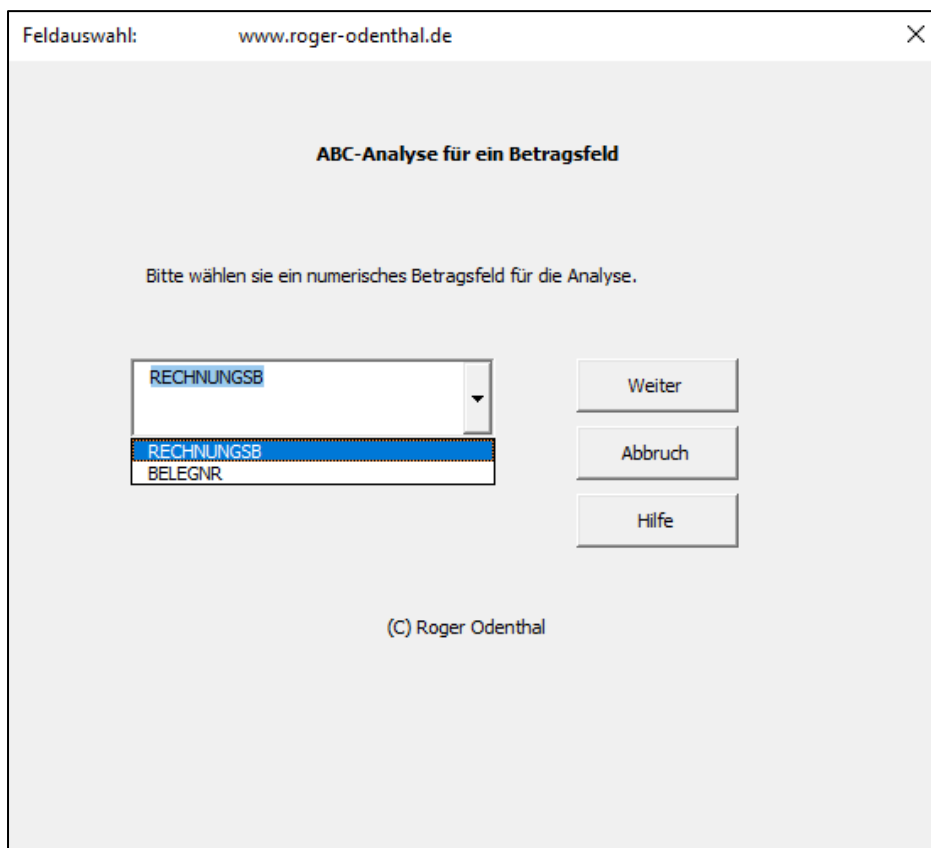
Feldauswahl: www.roger-odenthal.de

ABC-Analyse für ein Betragsfeld

Bitte wählen sie ein numerisches Betragsfeld für die Analyse.

RECHNUNGSB

RECHNUNGSB
BELEGNR

Weiter

Abbruch

Hilfe

(C) Roger Odenthal